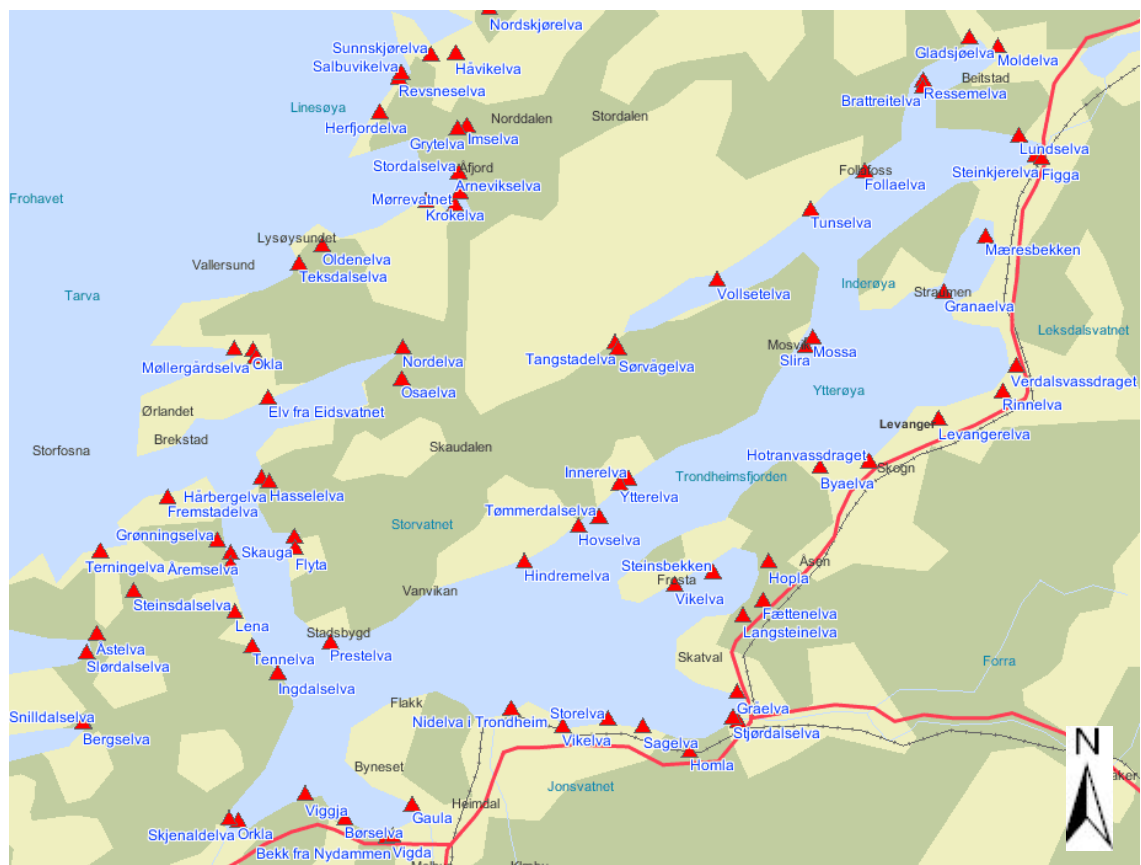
Nordskjørelva
Sunnskjørelva
Salbuvikelva
Håvikelva
Revsneselva
Linesøya
Norddalen
Stordalen
Herfjordelva
Grytelva
Imselva
Stordalselva
Åfjord
Arnevikselva
Frohavet
Mørrevatnet
Krokelva
Lysøysundet
Oldenelva
Vallersund
Teksdalselva
Tarva
Møllergårdselva
Okla
Nordelva
Osaelva
Ørlandet
Elv fra Eidsvatnet
Brekstad
Storfosna
Skaudalen
Hårbergelva
Hasselelva
Fremstadelva
Storvatnet
Grønningselva
Skauga
Terningelva
Åremselva
Flyta
Steinsdalselva
Vanvikan
Lena
Åstelva
Slørdalselva
Stadsbygd
Prestelva
Tennelva
Ingdalselva
Snilldalselva
Flakk
Bergselva
Nidelva i Trondheim
Storelva
Vikelva
Sagelva
Byneset
Heimdal
Jonsvatnet
Homla
Viggja
Gaula
Skjenaldelva
Orkla
Børselva
Bekk fra Nydammen
Vigda
Tangstadelva
Sørvågelva
Innerelva
Ytterelva
Tømmerdalselva
Hovselva
Hindremelva
Steinsbekken
Frosta
Vikelva
Hopla
Åsen
Fættenelva
Langsteinelva
Skatval
Græelva
Stjørdalselva
Gladsjøelva
Moldelva
Beitstad
Brattreitelva
Ressemelva
Lundselva
Follafoss
Follaelva
Steinkjerelva
Figga
Tunselva
Mæresbekken
Vollsetelva
Inderøya
Straumen
Granaelva
Leksdalsvatnet
Mosvik
Mossa
Slira
Ytterøya
Verdalsvassdraget
Rinnelva
Levanger
Levangerelva
Hotranvassdraget
Skogn
Byaelva
Trondheimsfjorden
Forra
N